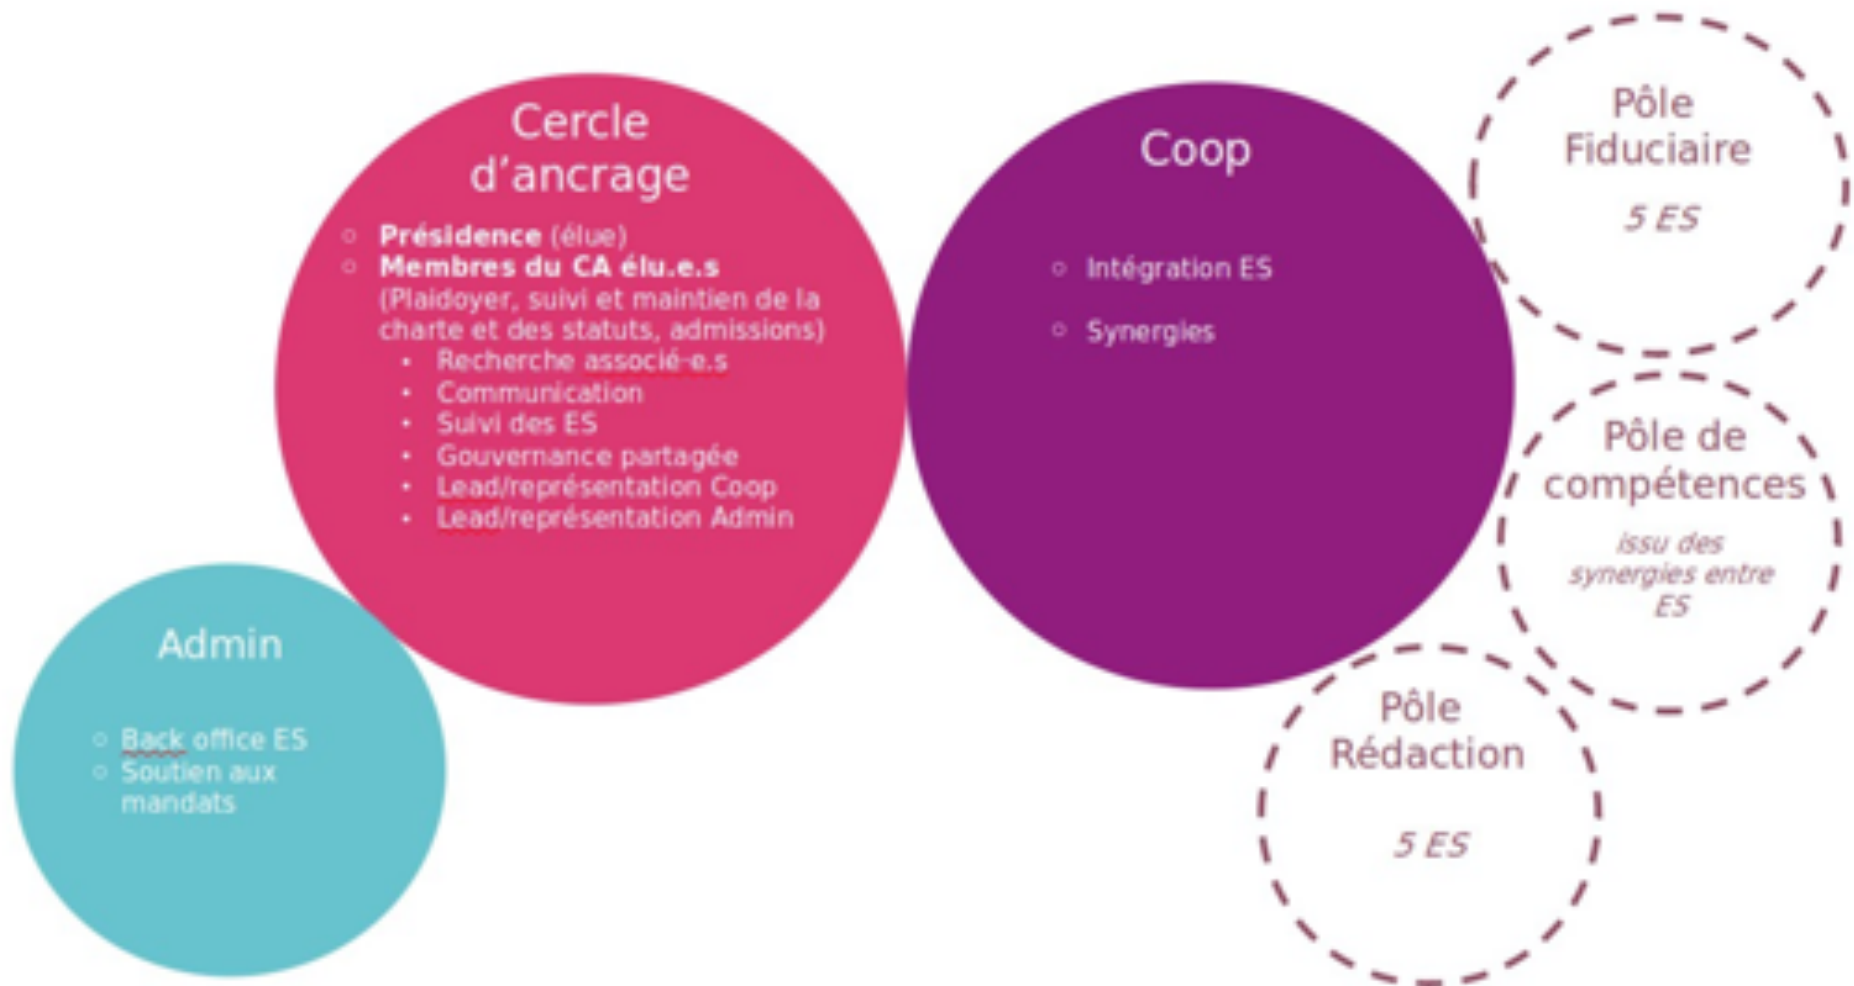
Cercle d'ancrage

- **Présidence** (élue)
- **Membres du CA élu.e.s** (Plaidoyer, suivi et maintien de la charte et des statuts, admissions)
  - Recherche associé-e.s
  - Communication
  - Suivi des ES
  - Gouvernance partagée
  - Lead/représentation Coop
  - Lead/représentation Admin

Coop

- Intégration ES
- Synergies

Pôle Fiduciaire

*5 ES*

Pôle de compétences

*issu des synergies entre ES*

Pôle Rédaction

*5 ES*

Admin

- Back office ES
- Soutien aux mandats